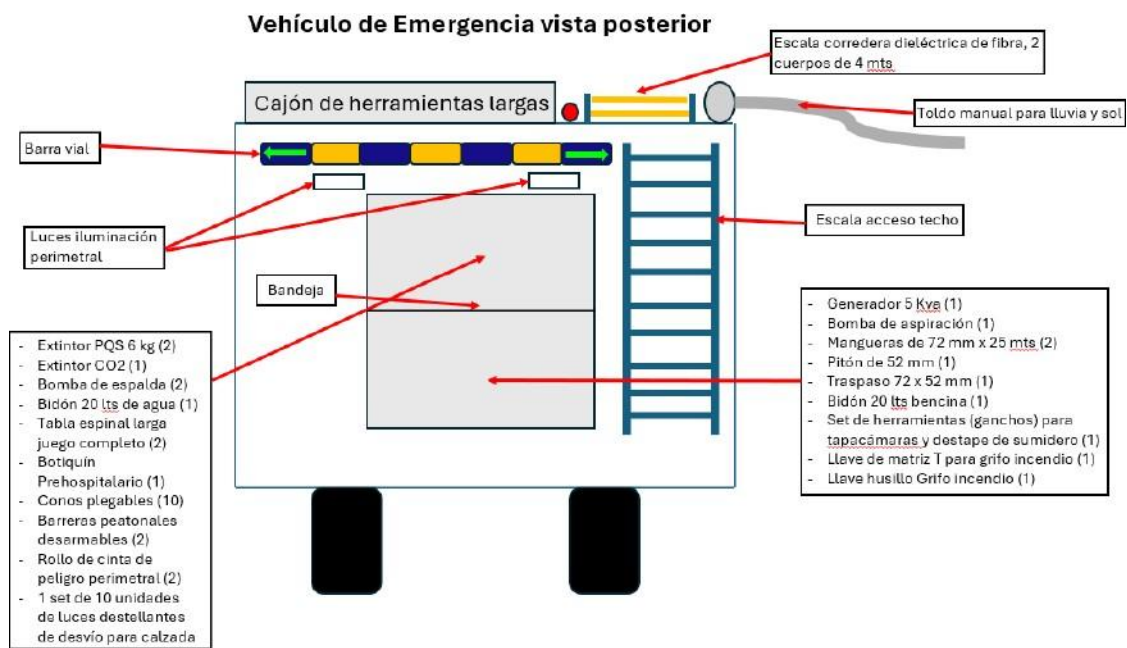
Vehículo de Emergencia vista posterior

Escala corredera dieléctrica de fibra, 2 cuerpos de 4 mts

Cajón de herramientas largas

Toldo manual para lluvia y sol

Barra vial

Escala acceso techo

Luces iluminación perimetral

Bandeja

- Extintor PQS 6 kg (2)
- Extintor CO2 (1)
- Bomba de espalda (2)
- Bidón 20 lts de agua (1)
- Tabla espinal larga juego completo (2)
- Botiquín Prehospitalario (1)
- Conos plegables (10)
- Barreras peatonales desarmables (2)
- Rollo de cinta de peligro perimetral (2)
- 1 set de 10 unidades de luces destellantes de desvío para calzada

- Generador 5 Kva (1)
- Bomba de aspiración (1)
- Mangueras de 72 mm x 25 mts (2)
- Pitón de 52 mm (1)
- Traspaso 72 x 52 mm (1)
- Bidón 20 lts bencina (1)
- Set de herramientas (ganchos) para tapacámaras y destape de sumidero (1)
- Llave de matriz T para grifo incendio (1)
- Llave husillo Grifo incendio (1)